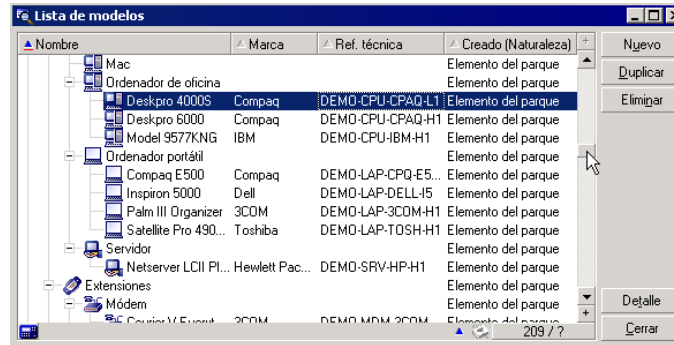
Lista de modelos

| Nombre | Marca | Ref. técnica | Creado (Naturaleza) |
|---|---|---|---|
| Mac | | | Elemento del parque |
| Ordenador de oficina | | | Elemento del parque |
| Deskpro 4000S | Compaq | DEMO-CPU-CPAQ-L1 | Elemento del parque |
| Deskpro 6000 | Compaq | DEMO-CPU-CPAQ-H1 | Elemento del parque |
| Model 9577KNG | IBM | DEMO-CPU-IBM-H1 | Elemento del parque |
| Ordenador portátil | | | Elemento del parque |
| Compaq E500 | Compaq | DEMO-LAP-CPQ-E5... | Elemento del parque |
| Inspiron 5000 | Dell | DEMO-LAP-DELL-I5 | Elemento del parque |
| Palm III Organizer | 3COM | DEMO-LAP-3COM-H1 | Elemento del parque |
| Satellite Pro 490... | Toshiba | DEMO-LAP-TOSH-H1 | Elemento del parque |
| Servidor | | | Elemento del parque |
| Netserver LCII Pl... | Hewlett Pac... | DEMO-SRV-HP-H1 | Elemento del parque |
| Extensiones | | | Elemento del parque |
| Módem | | | Elemento del parque |
| Courier V Everyt... | 3COM | DEMO-MDM-3COM... | Elemento del parque |

Nuevo
Duplicar
Eliminar
Detalle
Cerrar
209 / ?